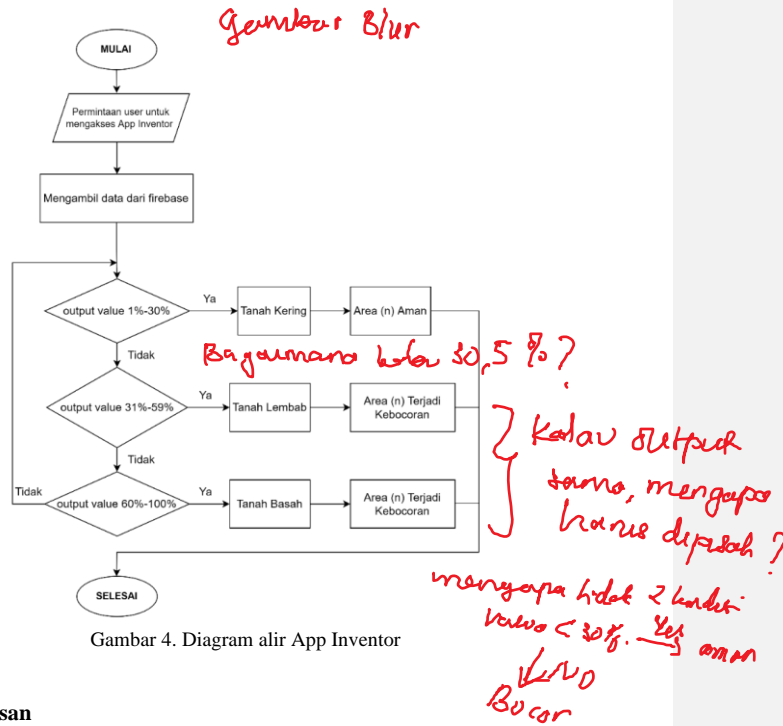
Gambar Blur

MULAI

Permintaan user untuk mengakses App Inventor

Mengambil data dari firebase

output value 1%-30%

Ya

Tanah Kering

Area (n) Aman

Tidak

Bagaimana kalau 30,5 %?

output value 31%-59%

Ya

Tanah Lembab

Area (n) Terjadi Kebocoran

Kalau output sama, mengapa harus dipisah?

Tidak

Tidak

output value 60%-100%

Ya

Tanah Basah

Area (n) Terjadi Kebocoran

SELESAI

Gambar 4. Diagram alir App Inventor

mengapa tidak 2 kondisi
value < 30%. Yes → aman
No
Bocor

san